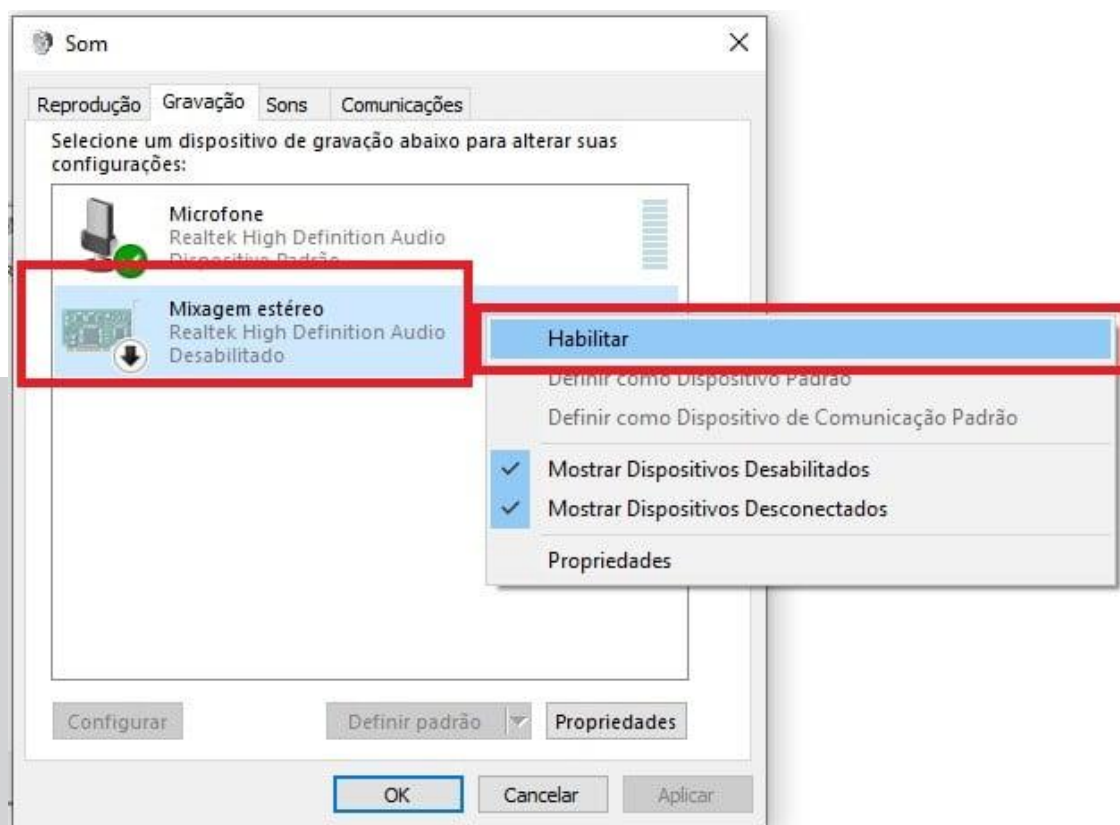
Som

Reprodução Gravação Sons Comunicações

Selecione um dispositivo de gravação abaixo para alterar suas configurações:

Microfone
Realtek High Definition Audio
Dispositivo Padrão

Mixagem estéreo
Realtek High Definition Audio
Desabilitado

Habilitar
Definir como Dispositivo Padrão
Definir como Dispositivo de Comunicação Padrão
Mostrar Dispositivos Desabilitados
Mostrar Dispositivos Desconectados
Propriedades

Configurar
Definir padrão
Propriedades

OK Cancelar Aplicar